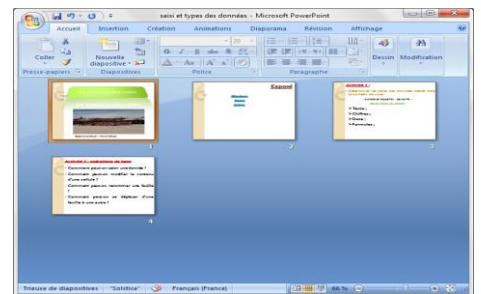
saisi et types des données - Microsoft PowerPoint

Accueil
Insertion
Création
Animations
Diaporama
Révision
Affichage

Coller
Nouvelle diapositive
Dessin
Modification
Presse-papiers
Diapositives
Police
Paragraphe

1
Exposé
2
Activité 1 :
3
Textes ;
Chiffres ;
Dates ;
Formules ;
Activité 2 : opérations de base
Comment peut-on saisir une donnée ?
Comment peut-on modifier le contenu d'une cellule ?
Comment peut-on renommer une feuille ?
Comment peut-on se déplacer d'une feuille à une autre ?
4

Trieuse de diapositives
"Solstice"
Français (France)
66 %